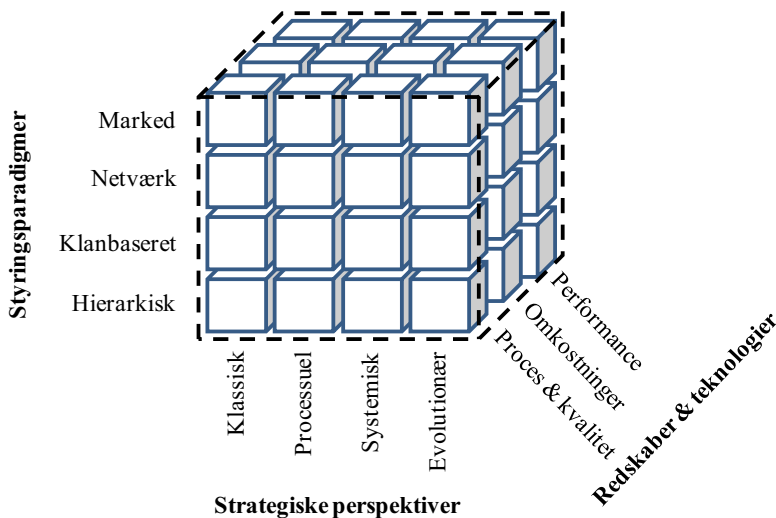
Styringsparadigmer

Marked

Netværk

Klanbaseret

Hierarkisk

Klassisk

Processuel

Systemisk

Evolutionær

Strategiske perspektiver

Performance

Omkostninger

Proces & kvalitet

Redskaber & teknologier